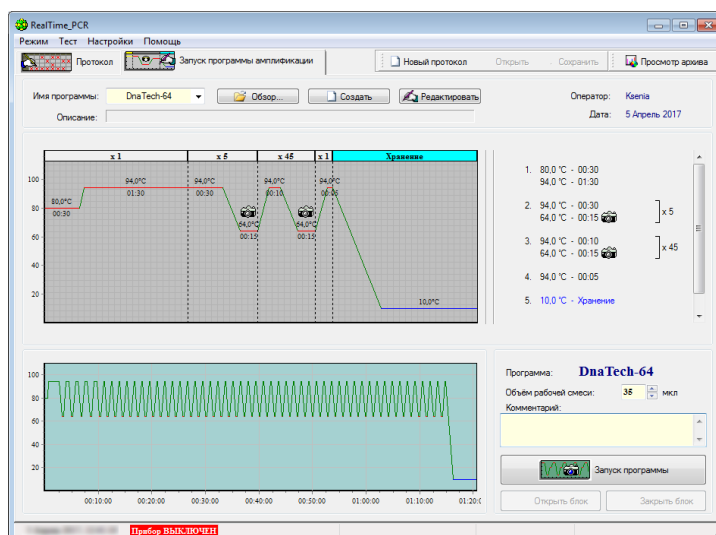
RealTime_PCR

Режим Тест Настройки Помощь

Протокол | Запуск программы амплификации | Новый протокол | Открыть | Сохранить | Просмотр архива

Имя программы: DnaTech-64 | Обзор... | Создать | Редактировать

Описание:

Оператор: Ksenia

Дата: 5 Апрель 2017

| x 1 | x 5 | x 45 | x 1 | Хранение |
|---|---|---|---|---|

100
80
60
40
20

80,0°C
00:30
94,0°C
01:30
94,0°C
00:30
64,0°C
00:15
94,0°C
00:10
64,0°C
00:15
94,0°C
00:05
10,0°C

1. 80,0 °C - 00:30
94,0 °C - 01:30

2. 94,0 °C - 00:30
64,0 °C - 00:15
x 5

3. 94,0 °C - 00:10
64,0 °C - 00:15
x 45

4. 94,0 °C - 00:05

5. 10,0 °C - Хранение

100
80
60
40
20
00:10:00 00:20:00 00:30:00 00:40:00 00:50:00 01:00:00 01:10:00 01:20:0

Программа: DnaTech-64

Объём рабочей смеси: 35 мкл

Комментарий:

Запуск программы

Открыть блок | Закрыть блок

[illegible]

Прибор ВЫКЛЮЧЕН